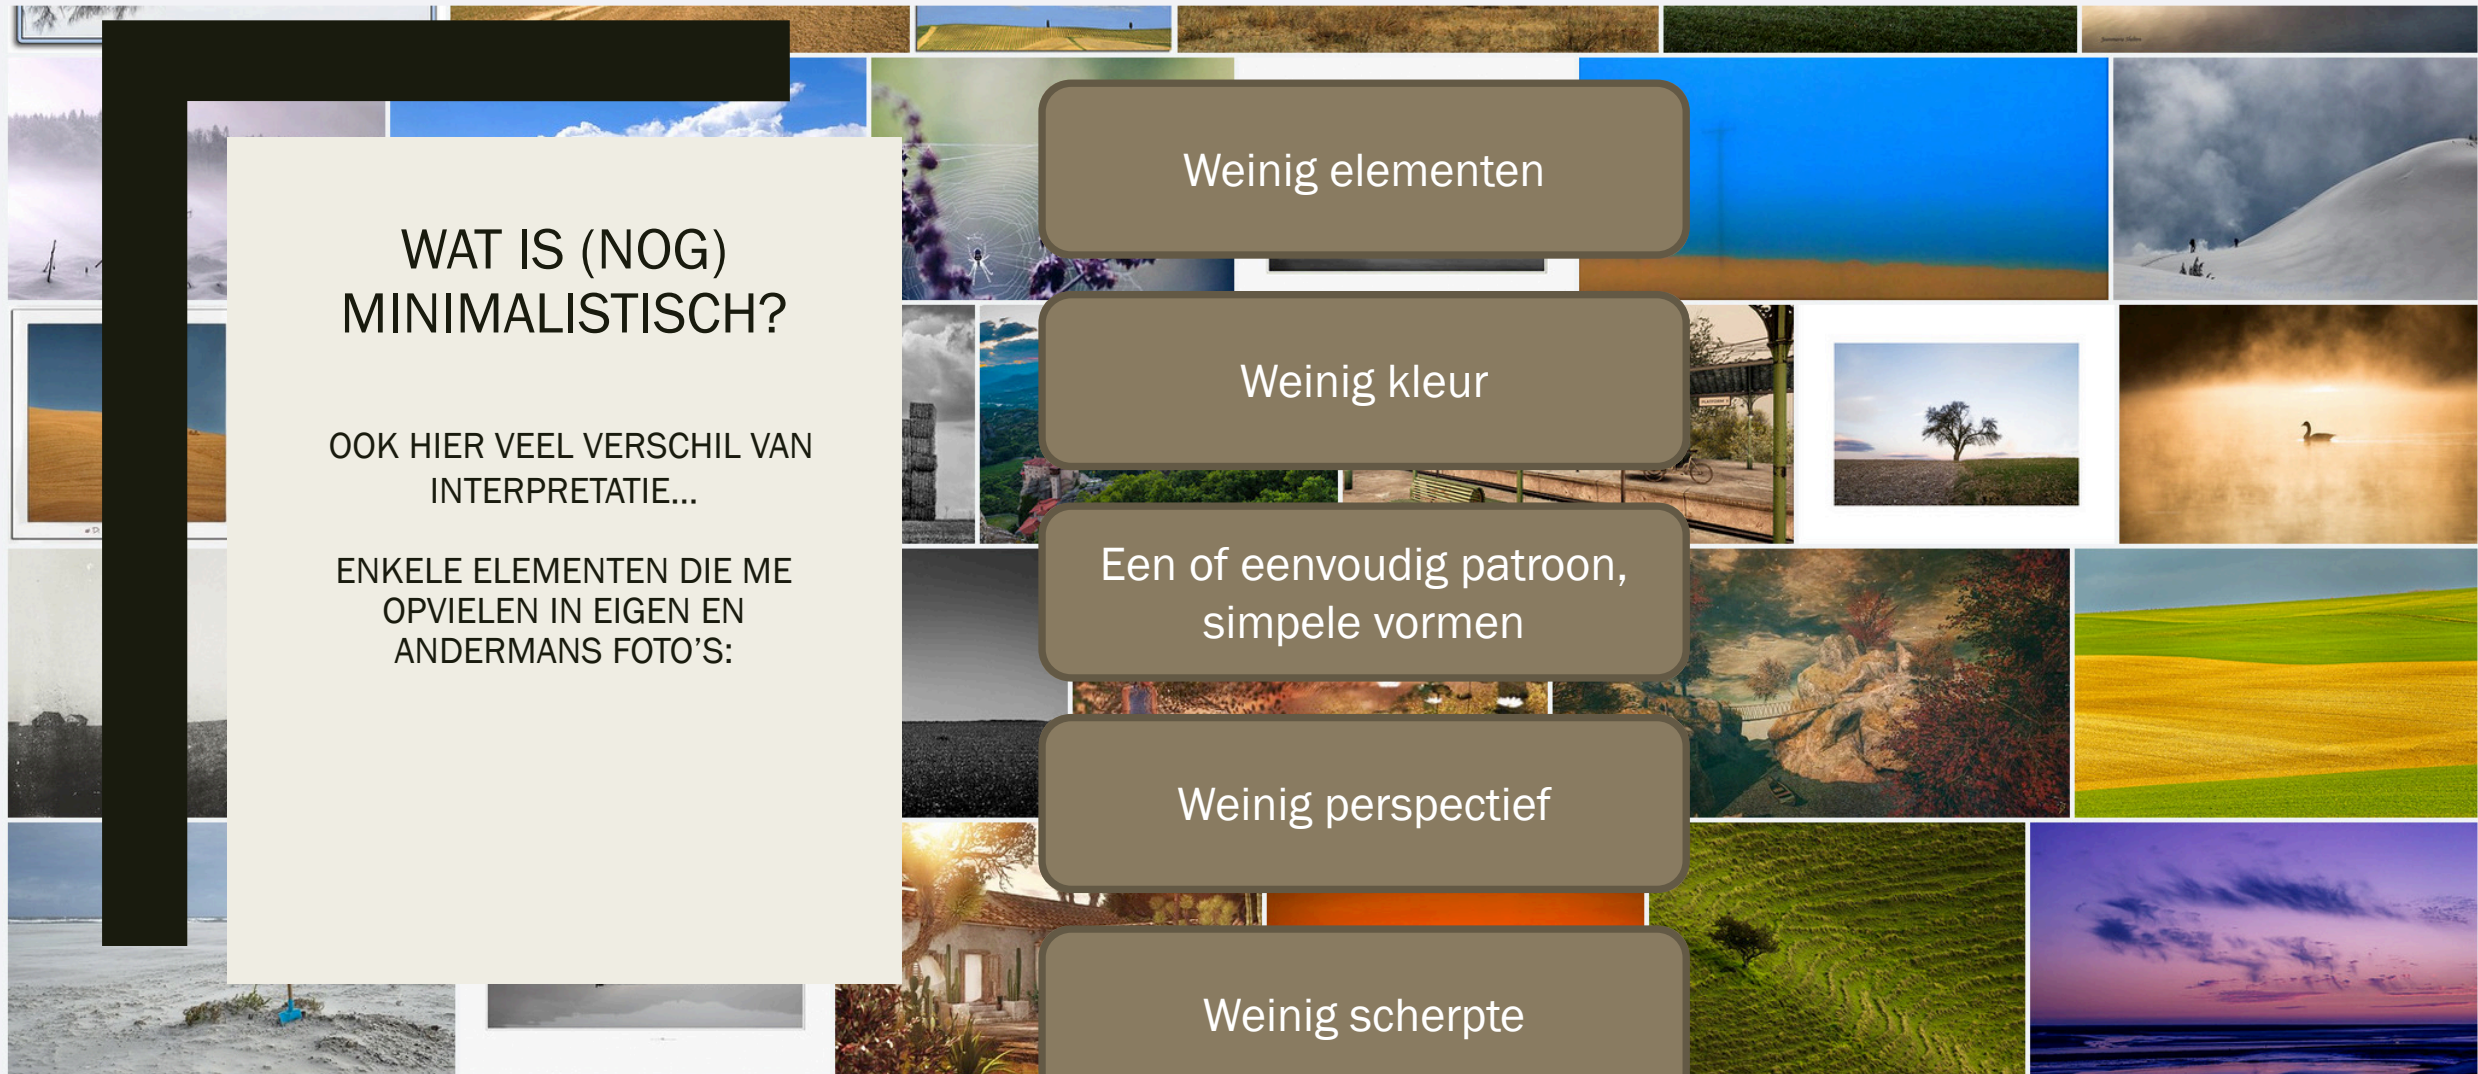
WAT IS (NOG) MINIMALISTISCH?

OOK HIER VEEL VERSCHIL VAN INTERPRETATIE...

ENKELE ELEMENTEN DIE ME OPVIELEN IN EIGEN EN ANDERMANS FOTO'S:

Weinig elementen

Weinig kleur

Een of eenvoudig patroon, simpele vormen

Weinig perspectief

Weinig scherpte